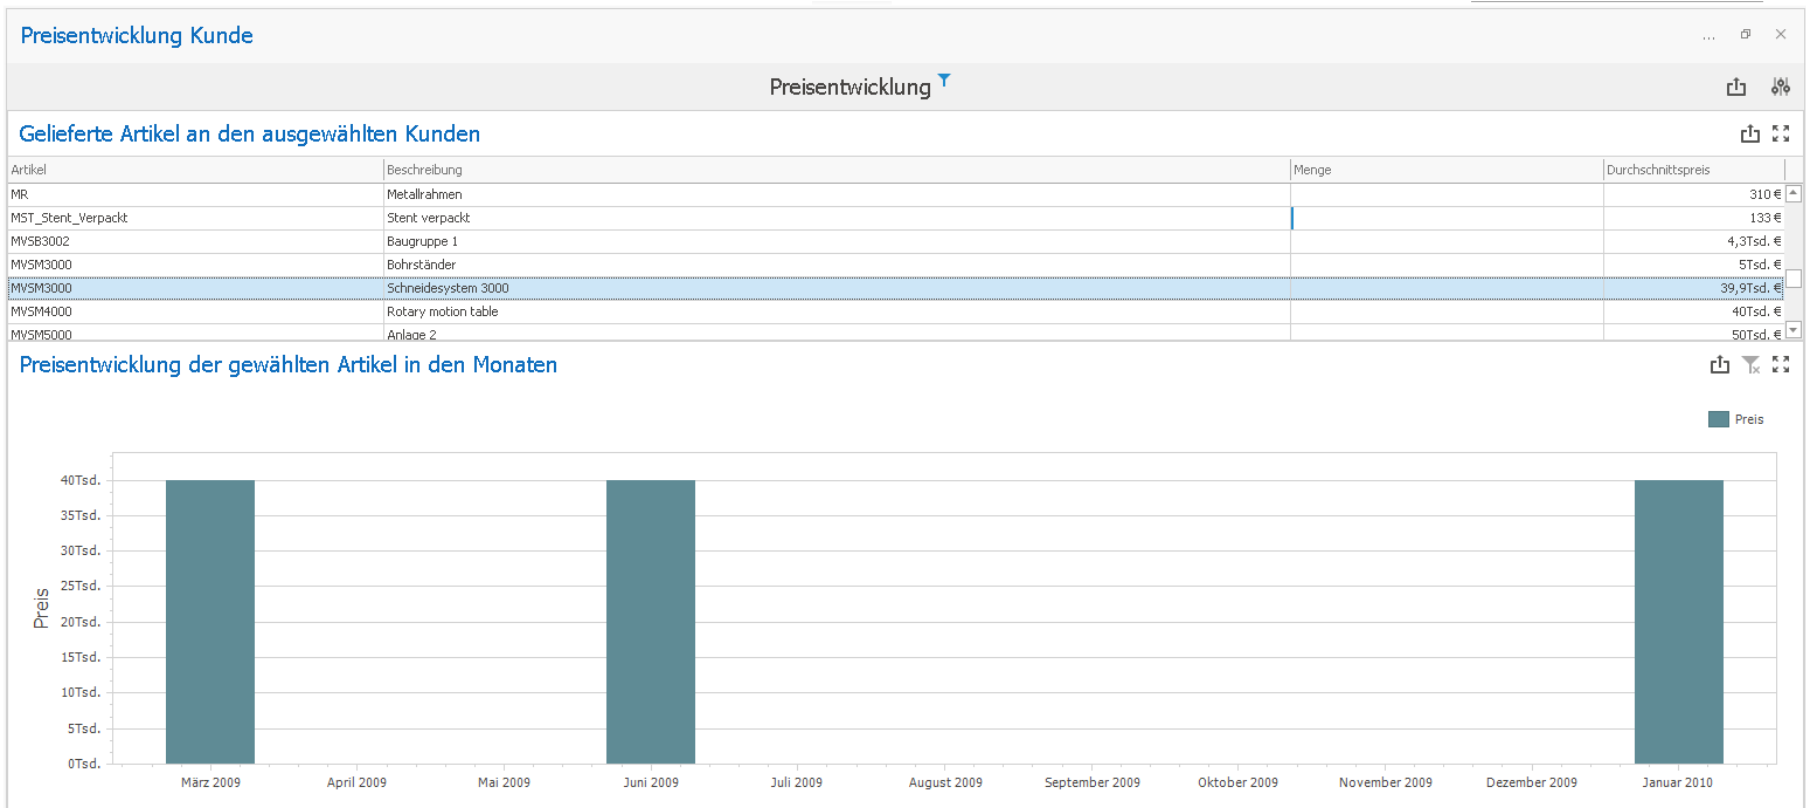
Preisentwicklung Kunde

...

Preisentwicklung

Gelieferte Artikel an den ausgewählten Kunden

| Artikel | Beschreibung | Menge | Durchschnittspreis |
|---|---|---|---|
| MR | Metallrahmen | | 310 € |
| MST_Stent_Verpackt | Stent verpackt | | 133 € |
| MVSB3002 | Baugruppe 1 | | 4,3Tsd. € |
| MVSM3000 | Bohrständer | | 5Tsd. € |
| MVSM3000 | Schneidesystem 3000 | | 39,9Tsd. € |
| MVSM4000 | Rotary motion table | | 40Tsd. € |
| MVSM5000 | Anlage 2 | | 50Tsd. € |

Preisentwicklung der gewählten Artikel in den Monaten

Preis

40Tsd.
35Tsd.
30Tsd.
25Tsd.
20Tsd.
15Tsd.
10Tsd.
5Tsd.
0Tsd.

Preis

März 2009
April 2009
Mai 2009
Juni 2009
Juli 2009
August 2009
September 2009
Oktober 2009
November 2009
Dezember 2009
Januar 2010